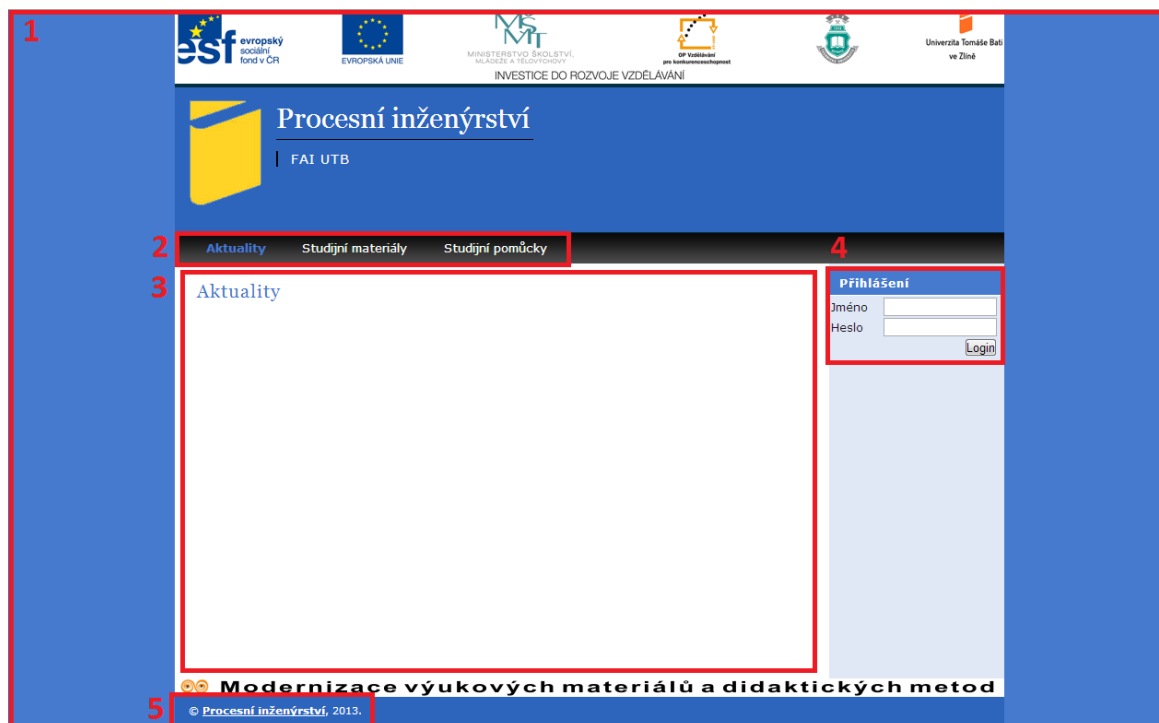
1

esf evropský sociální fond v ČR

EVROPSKÁ UNIE

MŠMT MINISTERSTVO ŠKOLSTVÍ, MLÁDEŽE A TĚLOVÝCHOVY

OP Vzdělávání pro konkurenceschopnost

Univerzita Tomáše Bati ve Zlíně

INVESTICE DO ROZVOJE VZDĚLÁVÁNÍ

Procesní inženýrství

FAI UTB

2

Aktuality Studijní materiály Studijní pomůcky

4

3

Aktuality

Přihlášení

Jméno

Heslo

Login

Modernizace výukových materiálů a didaktických metod

5

© Procesní inženýrství, 2013.